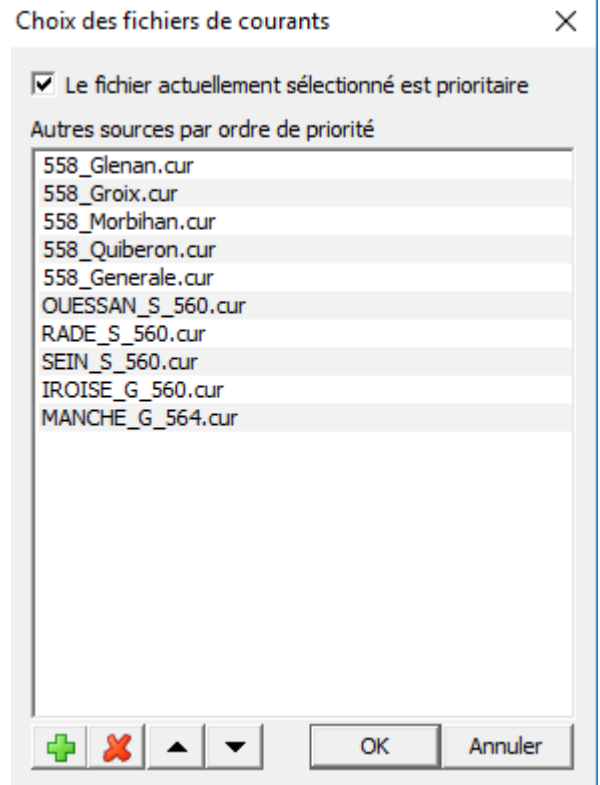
Choix des fichiers de courants

Le fichier actuellement sélectionné est prioritaire

Autres sources par ordre de priorité

558_Glenan.cur
558_Groix.cur
558_Morbihan.cur
558_Quiberon.cur
558_Generale.cur
OUESSAN_S_560.cur
RADE_S_560.cur
SEIN_S_560.cur
IROISE_G_560.cur
MANCHE_G_564.cur

OK
Annuler